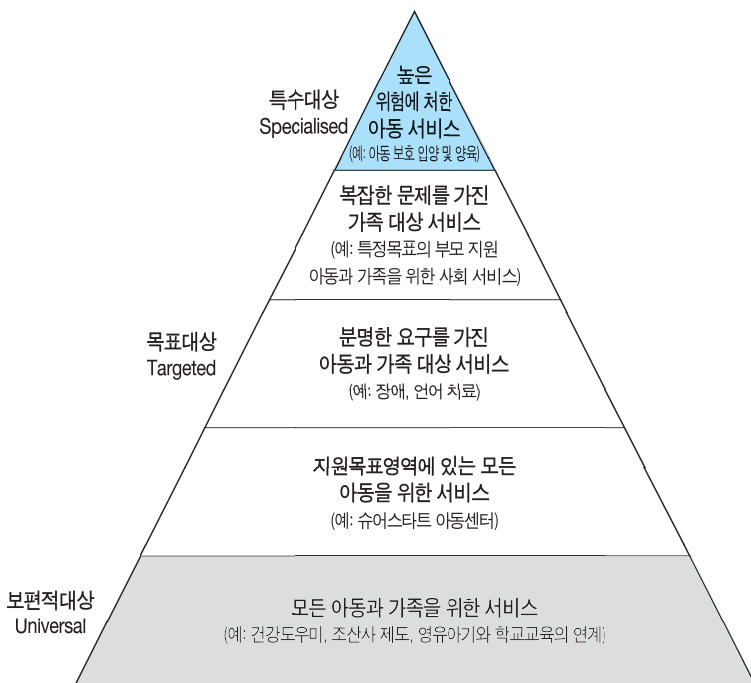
특수대상
Specialised

높은
위험에 처한
아동 서비스
(예: 아동 보호 입양 및 양육)

복잡한 문제를 가진
가족 대상 서비스
(예: 특정목표의 부모 지원
아동과 가족을 위한 사회 서비스)

목표대상
Targeted

분명한 요구를 가진
아동과 가족 대상 서비스
(예: 장애, 언어 치료)

지원목표영역에 있는 모든
아동을 위한 서비스
(예: 슈어스타트 아동센터)

보편적대상
Universal

모든 아동과 가족을 위한 서비스
(예: 건강도우미, 조산사 제도, 영유아기와 학교교육의 연계)